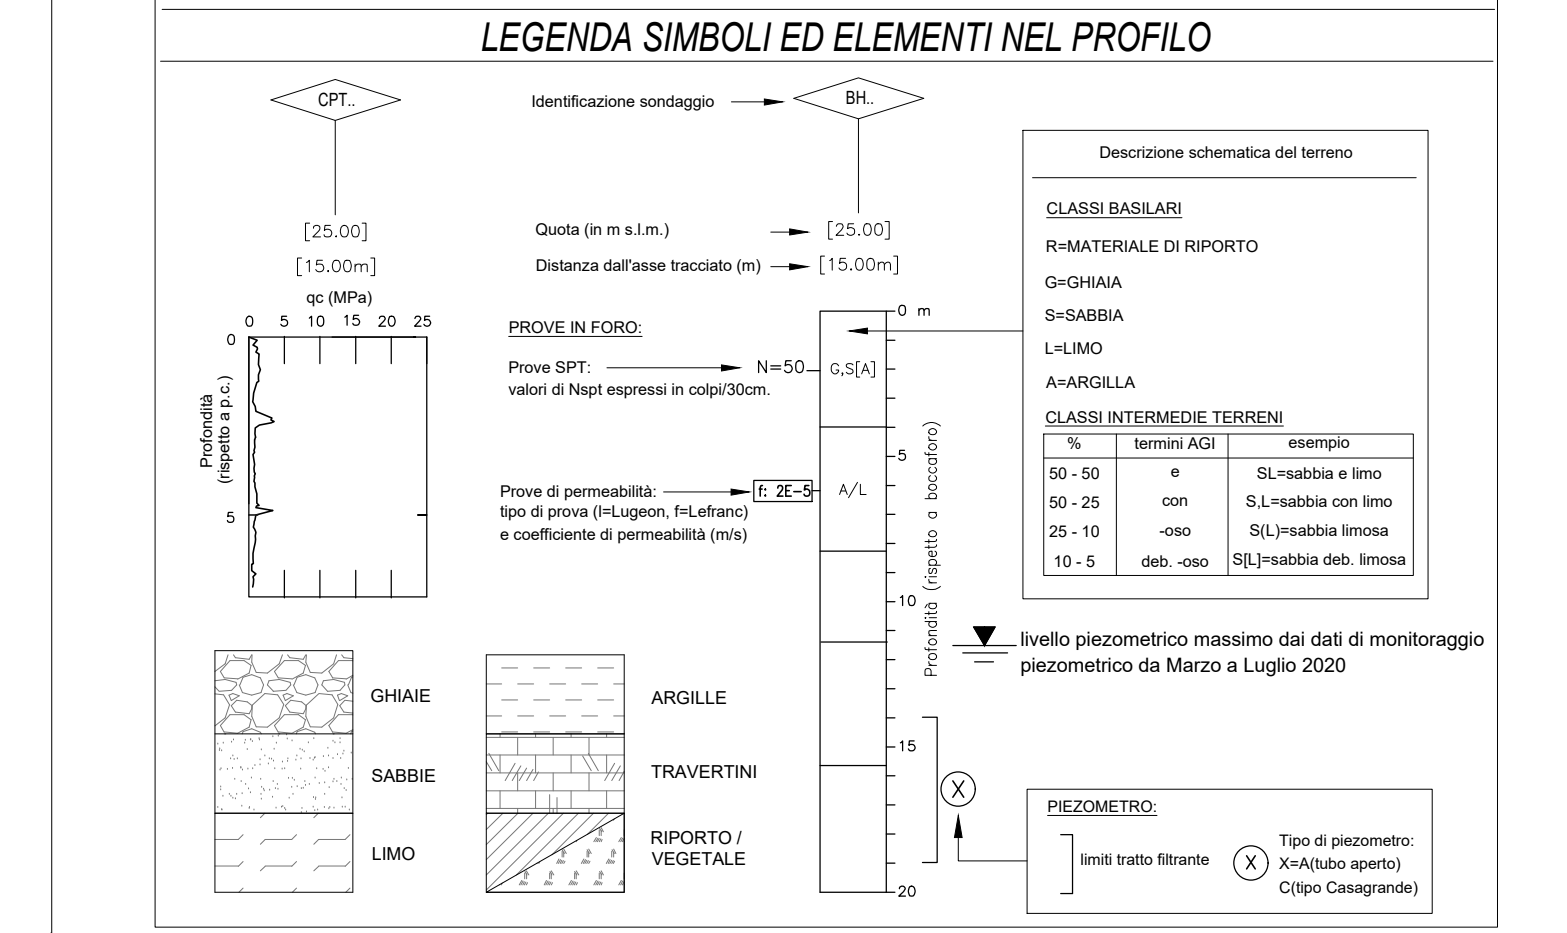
LEGENDA SIMBOLI ED ELEMENTI NEL PROFILO

CPT..

[25.00]
[15.00m]

qc (MPa)
0 5 10 15 20 25
0
5
Profondità (rispetto a p.c.)

Identificazione sondaggio
BH..

Quota (in m s.l.m.) [25.00]
Distanza dall'asse tracciato (m) [15.00m]

PROVE IN FORO:

Prove SPT:
valori di Nspt espressi in colpi/30cm.
N=50
G,S[A]

Prove di permeabilità:
tipo di prova (l=Lugeon, f=Lefranc)
e coefficiente di permeabilità (m/s)
f: 2E-5
A/L

0 m
5
10
15
20
Profondità (rispetto a boccaforo)

Descrizione schematica del terreno

CLASSI BASILARI
R=MATERIALE DI RIPORTO
G=GHIAIA
S=SABBIA
L=LIMO
A=ARGILLA

CLASSI INTERMEDIE TERRENI

| % | termini AGI | esempio |
|---|---|---|
| 50 - 50 | e | SL=sabbia e limo |
| 50 - 25 | con | S,L=sabbia con limo |
| 25 - 10 | -oso | S(L)=sabbia limosa |
| 10 - 5 | deb. -oso | S[L]=sabbia deb. limosa |

livello piezometrico massimo dai dati di monitoraggio piezometrico da Marzo a Luglio 2020

GHIAIE
SABBIE
LIMO
ARGILLE
TRAVERTINI
RIPORTO / VEGETALE

X

PIEZOMETRO:
limiti tratto filtrante
X
Tipo di piezometro:
X=A(tubo aperto)
C(tipo Casagrande)